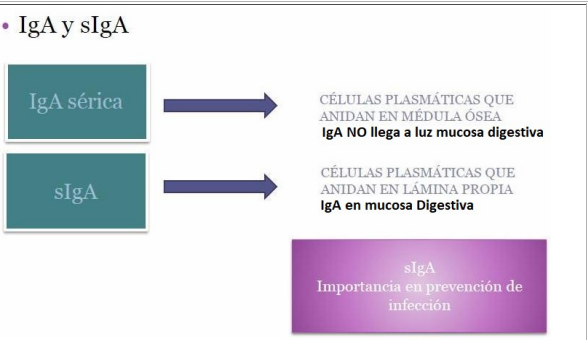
• IgA y sIgA

IgA sérica

CÉLULAS PLASMÁTICAS QUE ANIDAN EN MÉDULA ÓSEA
IgA NO llega a luz mucosa digestiva

sIgA

CÉLULAS PLASMÁTICAS QUE ANIDAN EN LÁMINA PROPIA
IgA en mucosa Digestiva

sIgA
Importancia en prevención de infección